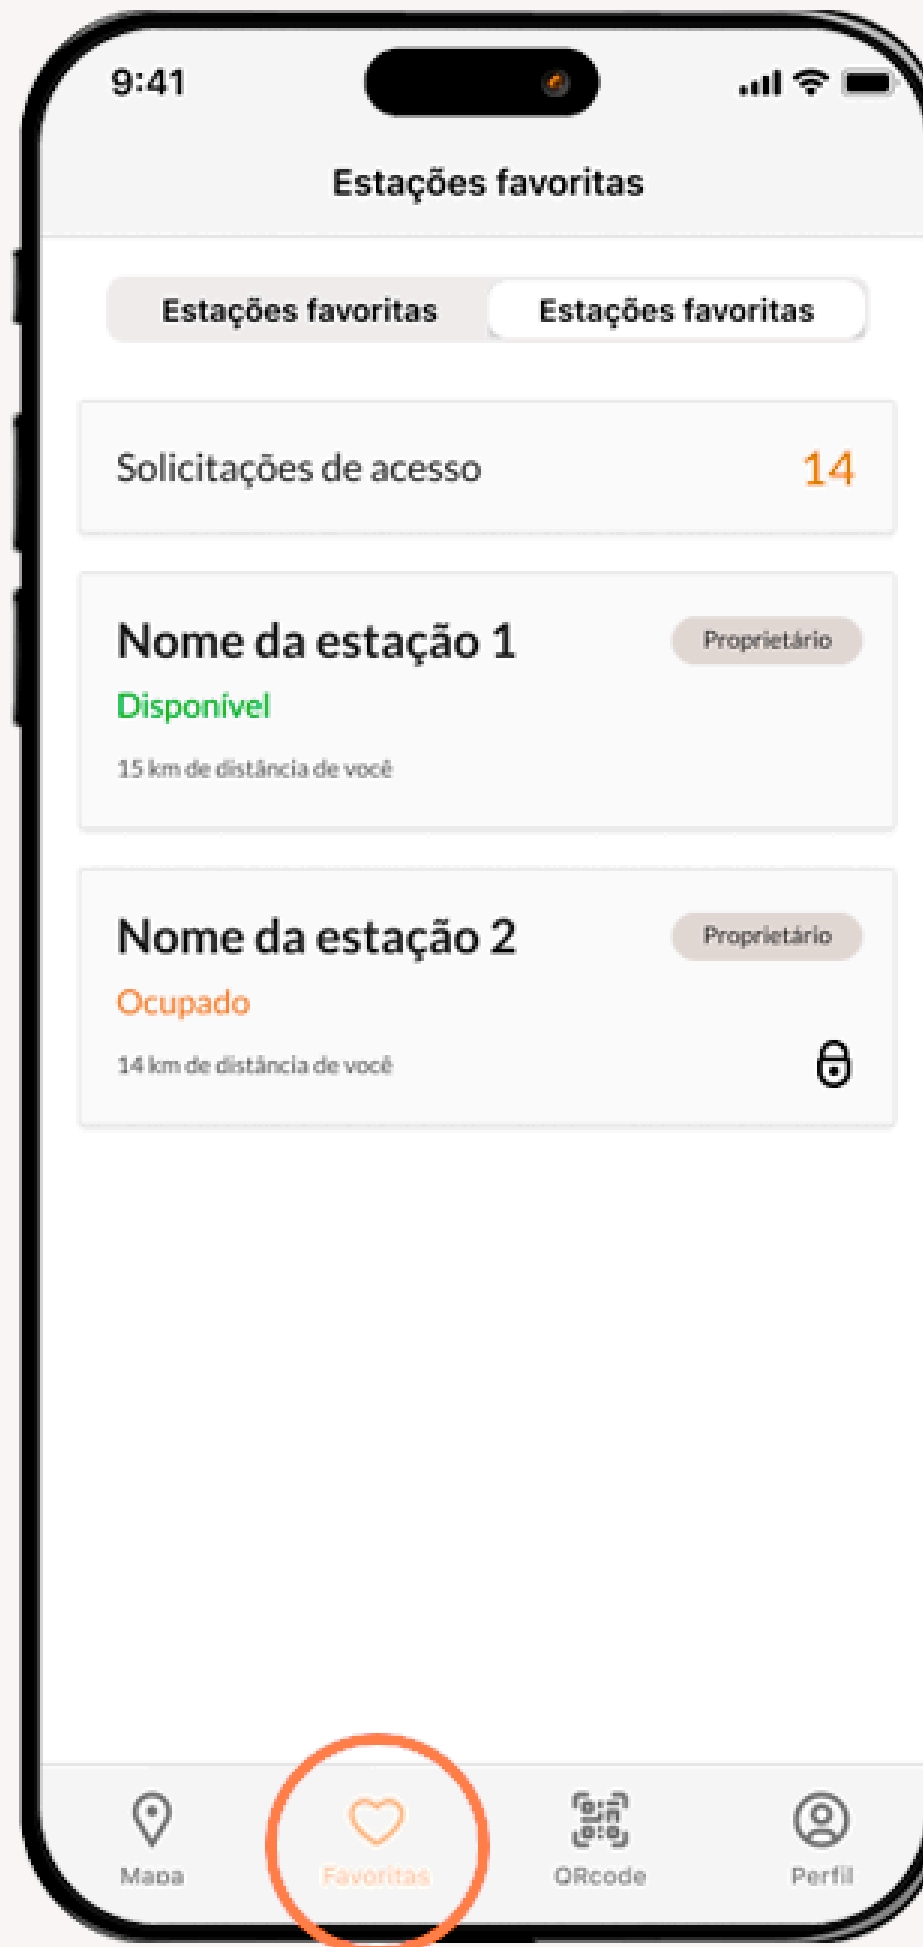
9:41

Estações favoritas

Estações favoritas

Estações favoritas

Solicitações de acesso 14

Nome da estação 1

Proprietário

Disponível

15 km de distância de você

Nome da estação 2

Proprietário

Ocupado

14 km de distância de você

Mapa

Favoritas

QRcode

Perfil